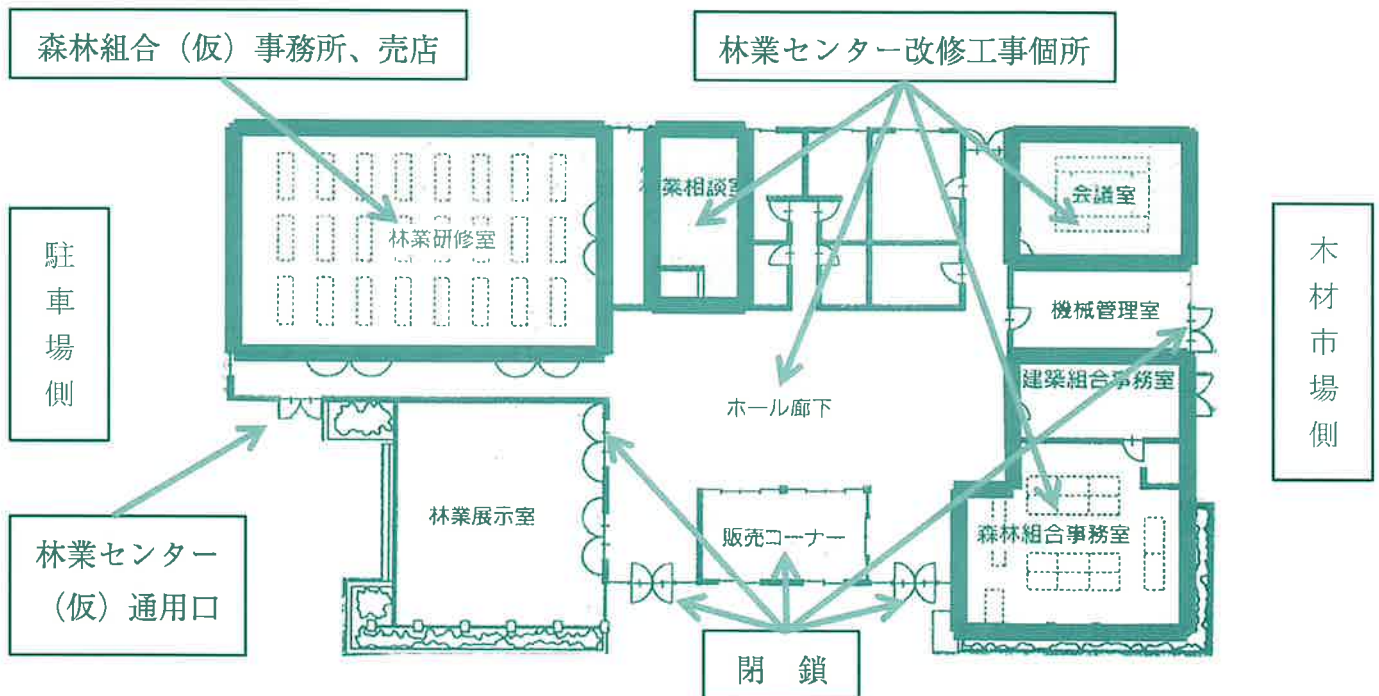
森林組合（仮）事務所、売店

林業センター改修工事個所

駐車場側

林業研修室

林業相談室

会議室

木材市場側

機械管理室

建築組合事務室

ホール廊下

林業展示室

販売コーナー

森林組合事務室

林業センター（仮）通用口

閉　鎖